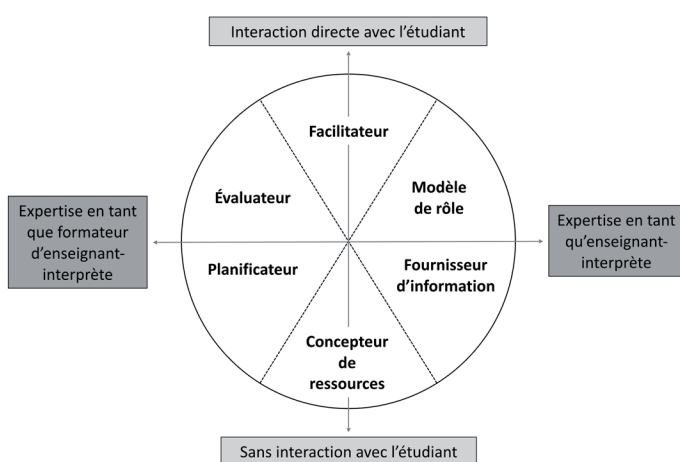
Interaction directe avec l’étudiant

Expertise en tant que formateur d’enseignant-interprète

Facilitateur

Évaluateur

Modèle de rôle

Planificateur

Fournisseur d’information

Concepteur de ressources

Expertise en tant qu’enseignant-interprète

Sans interaction avec l’étudiant